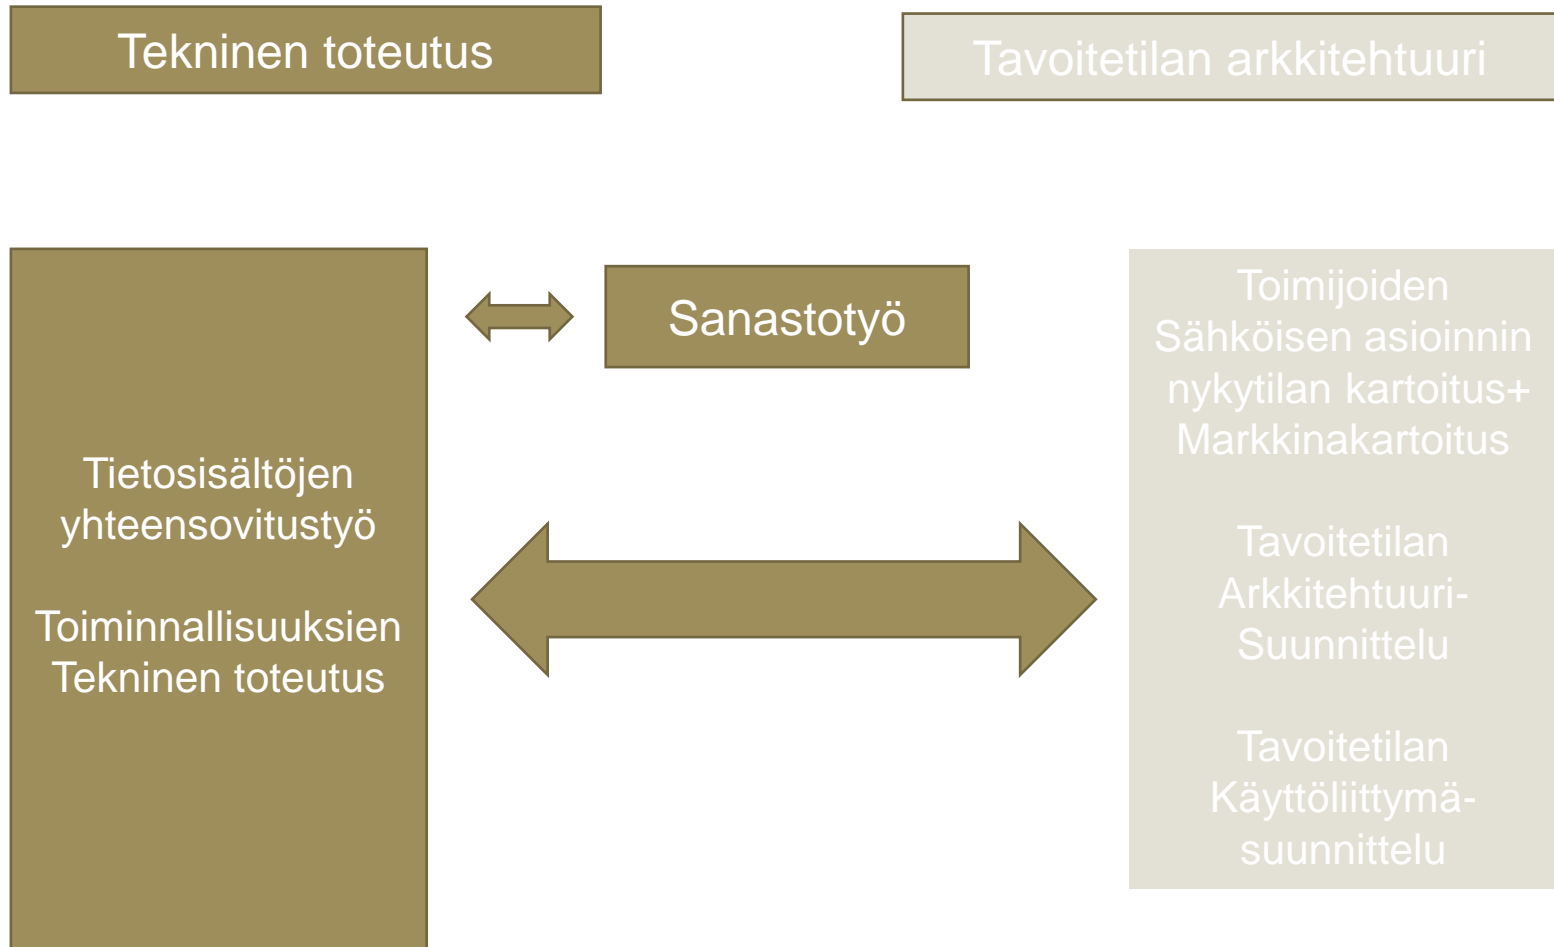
Tekninen toteutus

Tavoitetilan arkkitehtuuri

Tietosisältöjen yhteensovitustyö

Toiminnallisuuksien Tekninen toteutus

Sanastotyö

Toimijoiden Sähköisen asioinnin nykytilan kartoitus+ Markkinakartoitus

Tavoitetilan Arkkitehtuuri-Suunnittelu

Tavoitetilan Käyttöliittymä-suunnittelu